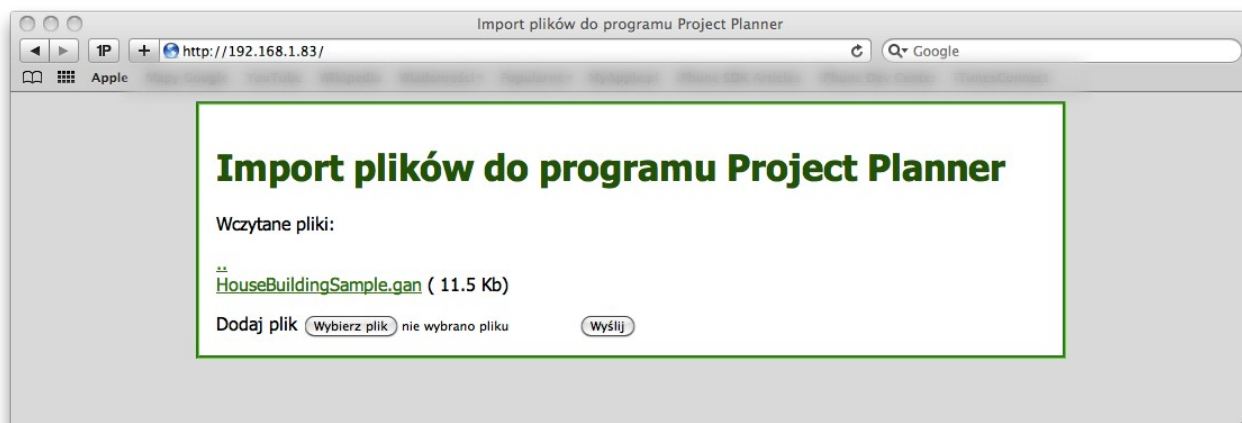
Import plików do programu Project Planner

1P + http://192.168.1.83/ Google

Apple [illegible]

Import plików do programu Project Planner

Wczytane pliki:

..

HouseBuildingSample.gan ( 11.5 Kb)

Dodaj plik Wybierz plik nie wybrano pliku Wyślij